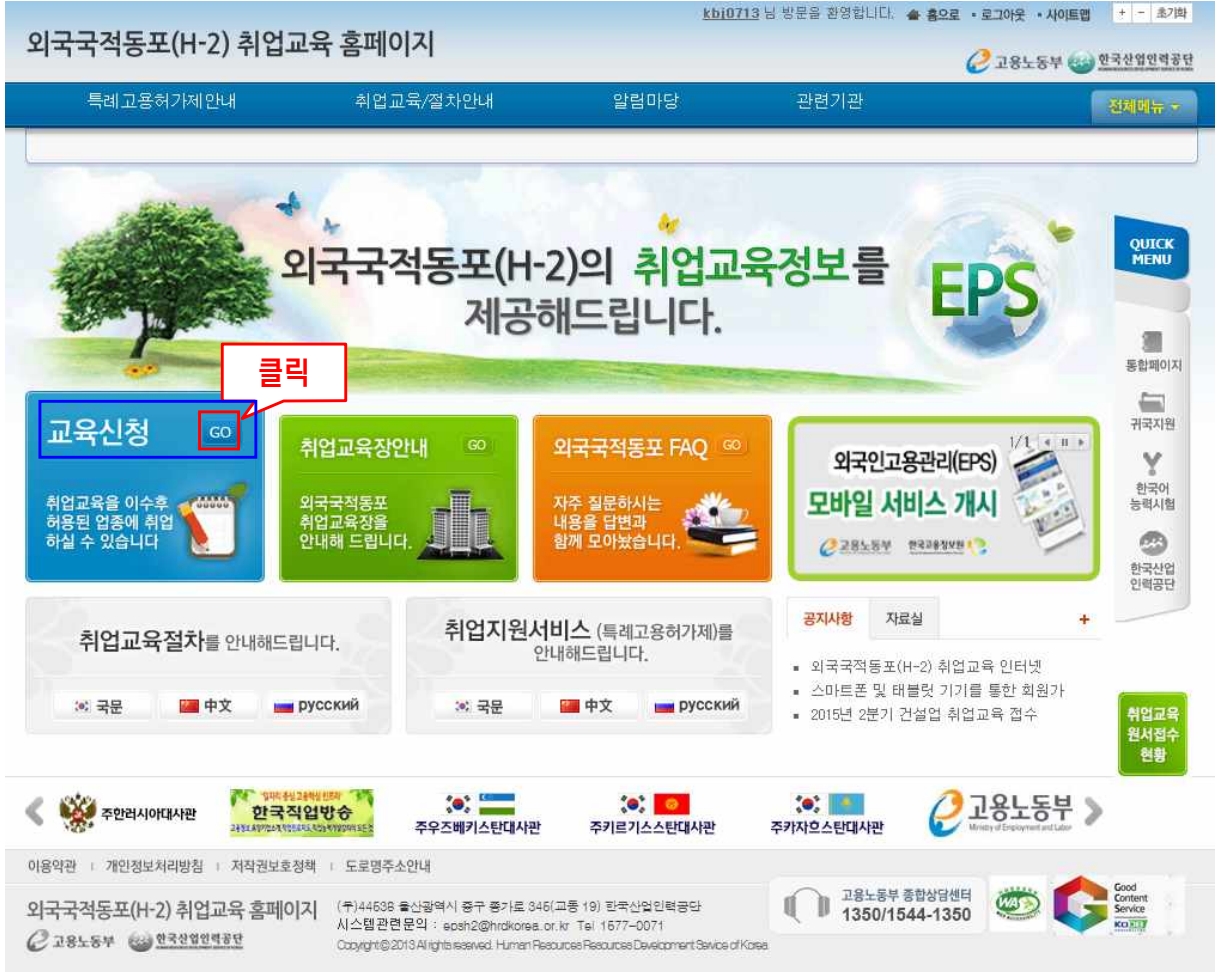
kbj0713 님 방문을 환영합니다. 홈으로 · 로그아웃 · 사이트맵 + − 초기화

외국국적동포(H-2) 취업교육 홈페이지

고용노동부 한국산업인력공단

특례고용허가제안내 취업교육/절차안내 알림마당 관련기관 전체메뉴

외국국적동포(H-2)의 취업교육정보를 제공해드립니다.

EPS

QUICK MENU

통합페이지

귀국지원

한국어 능력시험

한국산업 인력공단

클릭

교육신청 GO

취업교육을 이수후 허용된 업종에 취업하실 수 있습니다

취업교육장안내 GO

외국국적동포 취업교육장을 안내해 드립니다.

외국국적동포 FAQ GO

자주 질문하시는 내용을 답변과 함께 모아놨습니다.

1/1

외국인고용관리(EPS) 모바일 서비스 개시

고용노동부

취업교육절차를 안내해드립니다.

국문 中文 русский

취업지원서비스 (특례고용허가제)를 안내해드립니다.

국문 中文 русский

공지사항 자료실 +

외국국적동포(H-2) 취업교육 인터넷

스마트폰 및 태블릿 기기를 통한 회원가

2015년 2분기 건설업 취업교육 접수

취업교육 원서접수 현황

주한러시아대사관

한국직업방송

주우즈베키스탄대사관

주키르기스스탄대사관

주카자흐스탄대사관

고용노동부 Ministry of Employment and Labor

이용약관 개인정보처리방침 저작권보호정책 도로명주소안내

외국국적동포(H-2) 취업교육 홈페이지

고용노동부 한국산업인력공단

(우)44538 울산광역시 중구 종가로 345(교동 19) 한국산업인력공단

시스템관련문의 : epsh2@hrdkorea.or.kr Tel 1577-0071

Copyright © 2013 All rights reserved. Human Resources Development Service of Korea

고용노동부 종합상담센터 1350/1544-1350

Good Content Service